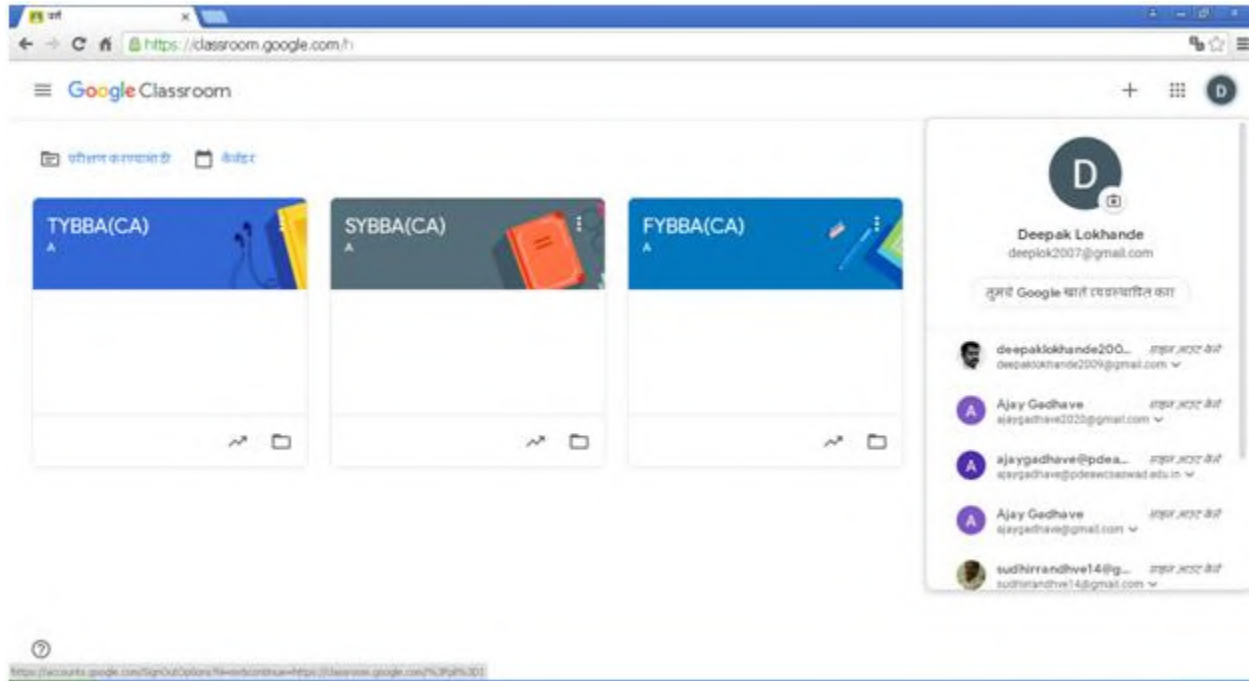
वर्ग ×

https://classroom.google.com/h

Google Classroom

+

D

परीक्षण करण्यासाठी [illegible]    कॅलेंडर

TYBBA(CA)
A

SYBBA(CA)
A

FYBBA(CA)
A

D

Deepak Lokhande
deeplok2007@gmail.com

तुमचे Google खाते व्यवस्थापित करा

deepaklokhande200... साइन आउट केले
deepaklokhande2009@gmail.com

A
Ajay Gadhave साइन आउट केले
ajaygadhave2020@gmail.com

A
ajaygadhave@pdea... साइन आउट केले
ajaygadhave@pdeawcsaswad.edu.in

A
Ajay Gadhave साइन आउट केले
ajaygadhave@gmail.com

sudhirrandhve14@g... साइन आउट केले
sudhirrandhve14@gmail.com

?

https://accounts.google.com/SignOutOptions?hl=en&continue=https://classroom.google.com/%3Fpli%3D1